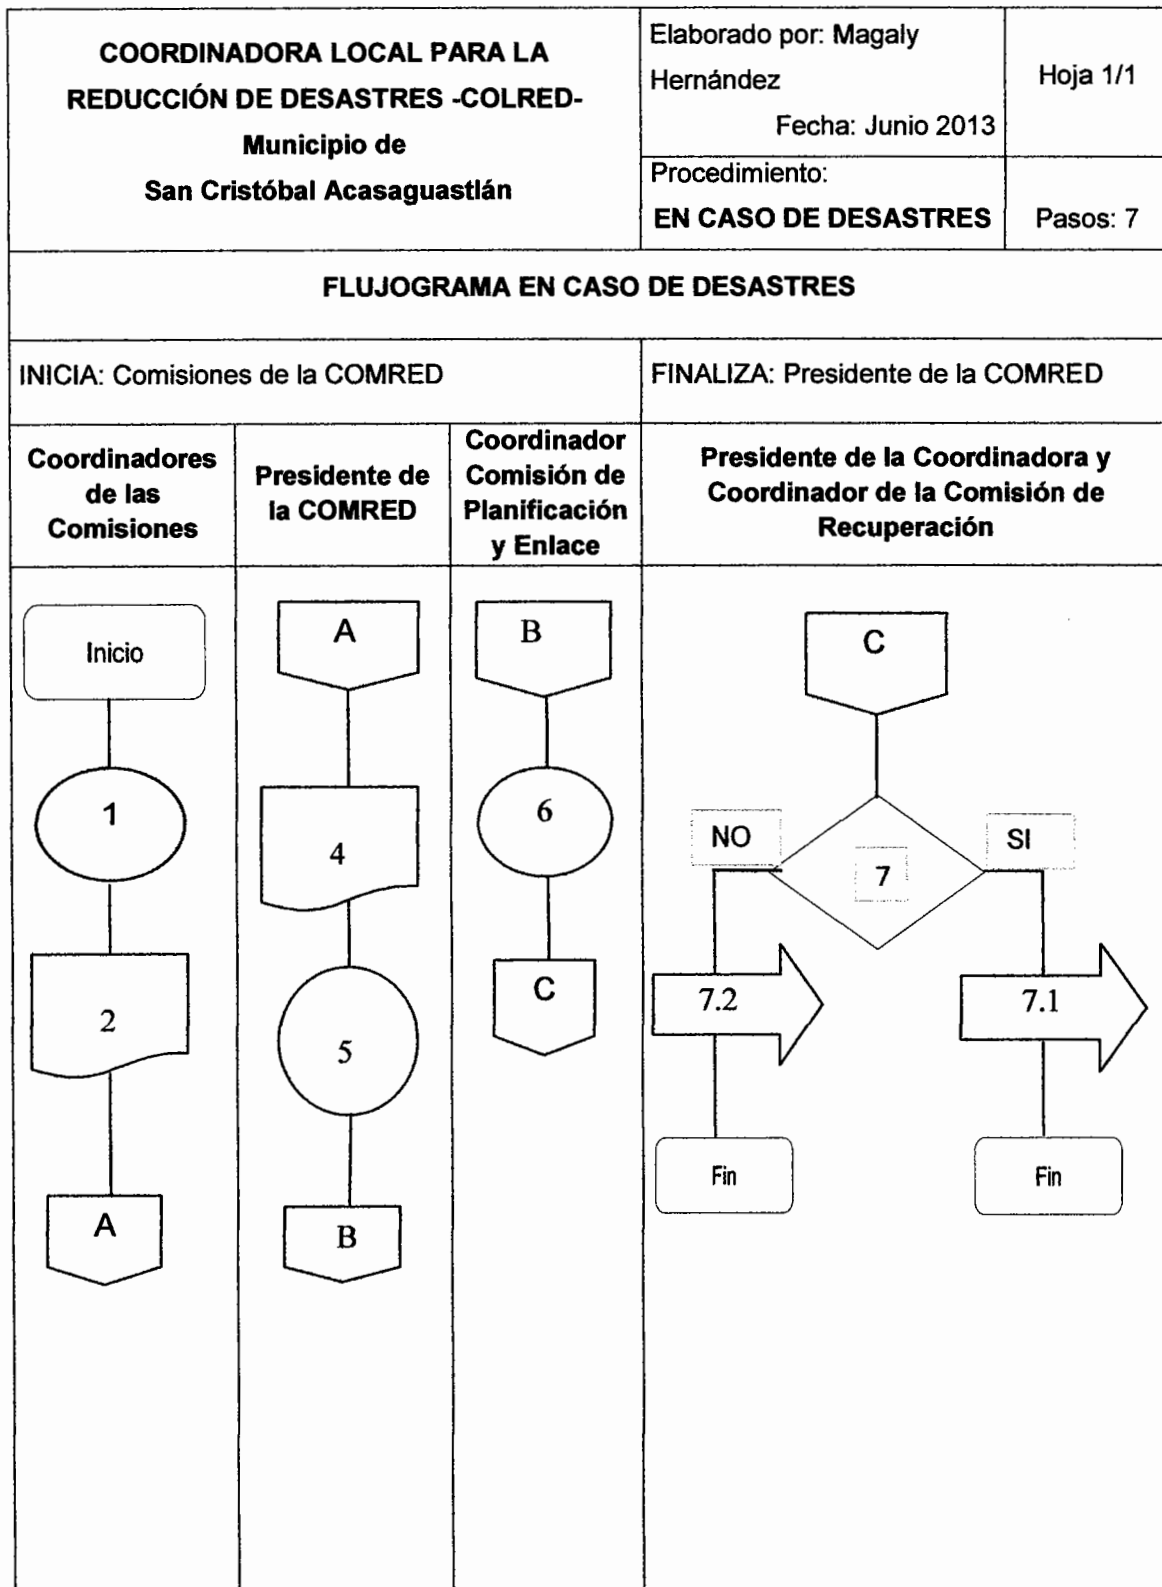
| COORDINADORA LOCAL PARA LA REDUCCIÓN DE DESASTRES -COLRED- Municipio de San Cristóbal Acasaguastlán | Elaborado por: Magaly Hernández Fecha: Junio 2013 | Hoja 1/1 |
|---|---|---|
| | Procedimiento: EN CASO DE DESASTRES | Pasos: 7 |

FLUJOGRAMA EN CASO DE DESASTRES

| INICIA: Comisiones de la COMRED | FINALIZA: Presidente de la COMRED |
|---|---|

| Coordinadores de las Comisiones | Presidente de la COMRED | Coordinador Comisión de Planificación y Enlace | Presidente de la Coordinadora y Coordinador de la Comisión de Recuperación |
|---|---|---|---|
| Inicio 1 2 A | A 4 5 B | B 6 C | C 7 NO SI 7.2 7.1 Fin Fin |